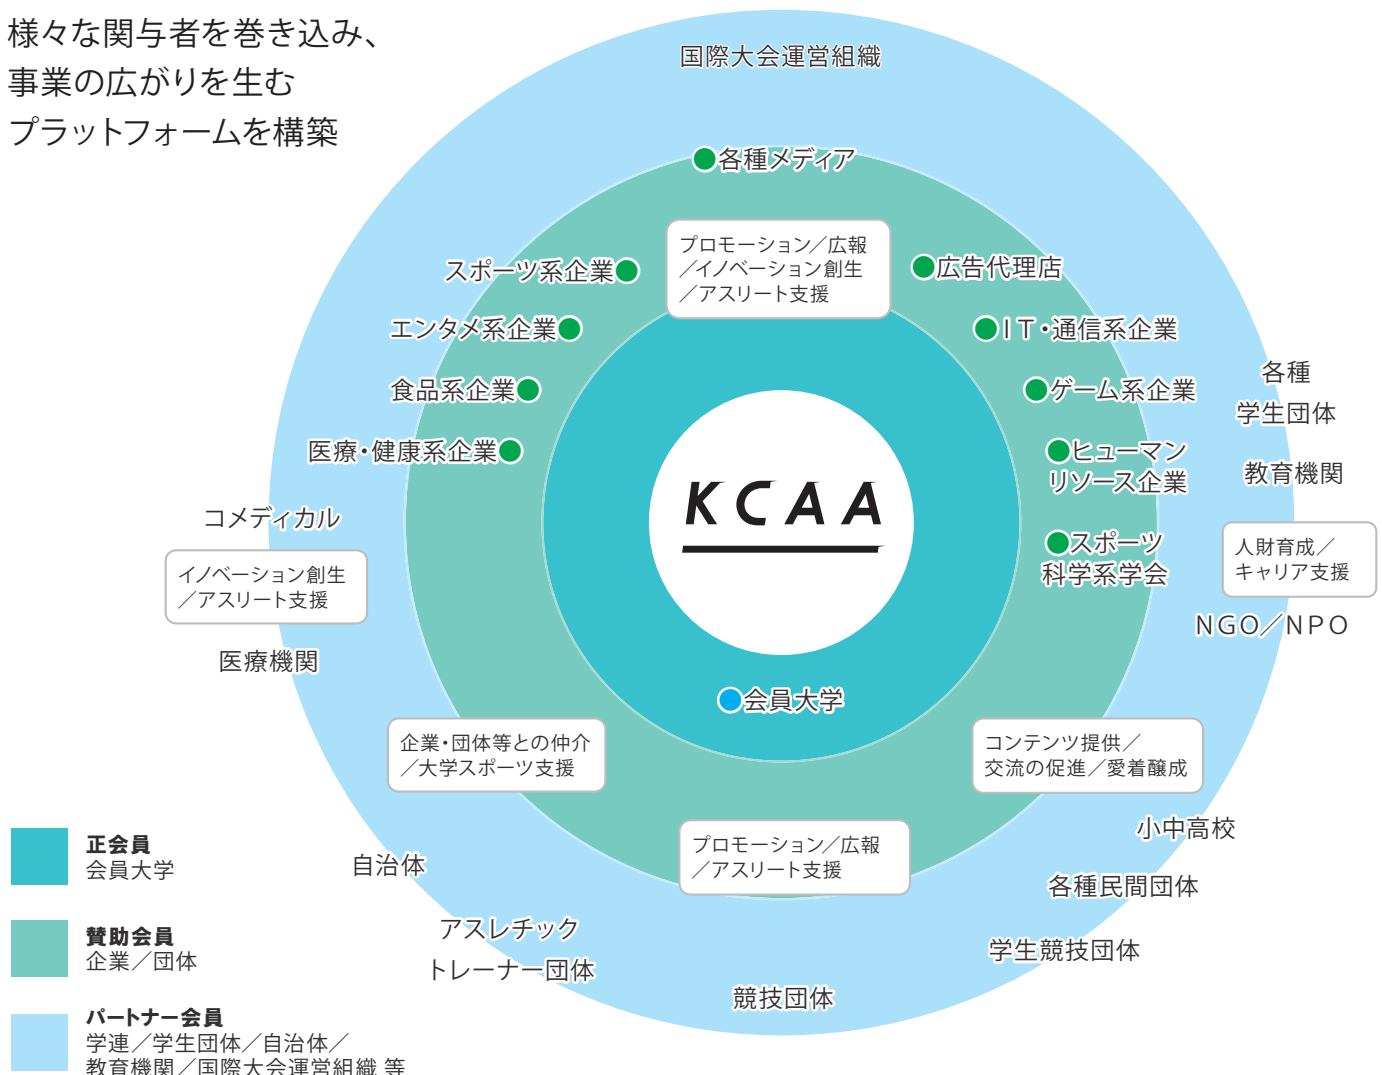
様々な関与者を巻き込み、
事業の広がりを生む
プラットフォームを構築

国際大会運営組織

●各種メディア

プロモーション／広報
／イノベーション創生
／アスリート支援

スポーツ系企業●
エンタメ系企業●
食品系企業●
医療・健康系企業●

●広告代理店
●IT・通信系企業
●ゲーム系企業
●ヒューマンリソース企業
●スポーツ科学系学会

各種
学生団体
教育機関

人財育成／
キャリア支援

NGO／NPO

コメディカル

イノベーション創生
／アスリート支援

医療機関

KCAA

●会員大学

企業・団体等との仲介
／大学スポーツ支援

コンテンツ提供／
交流の促進／愛着醸成

プロモーション／広報
／アスリート支援

小中高校
各種民間団体
学生競技団体
競技団体

自治体
アスレチック
トレーナー団体

正会員
会員大学

賛助会員
企業／団体

パートナー会員
学連／学生団体／自治体／
教育機関／国際大会運営組織 等